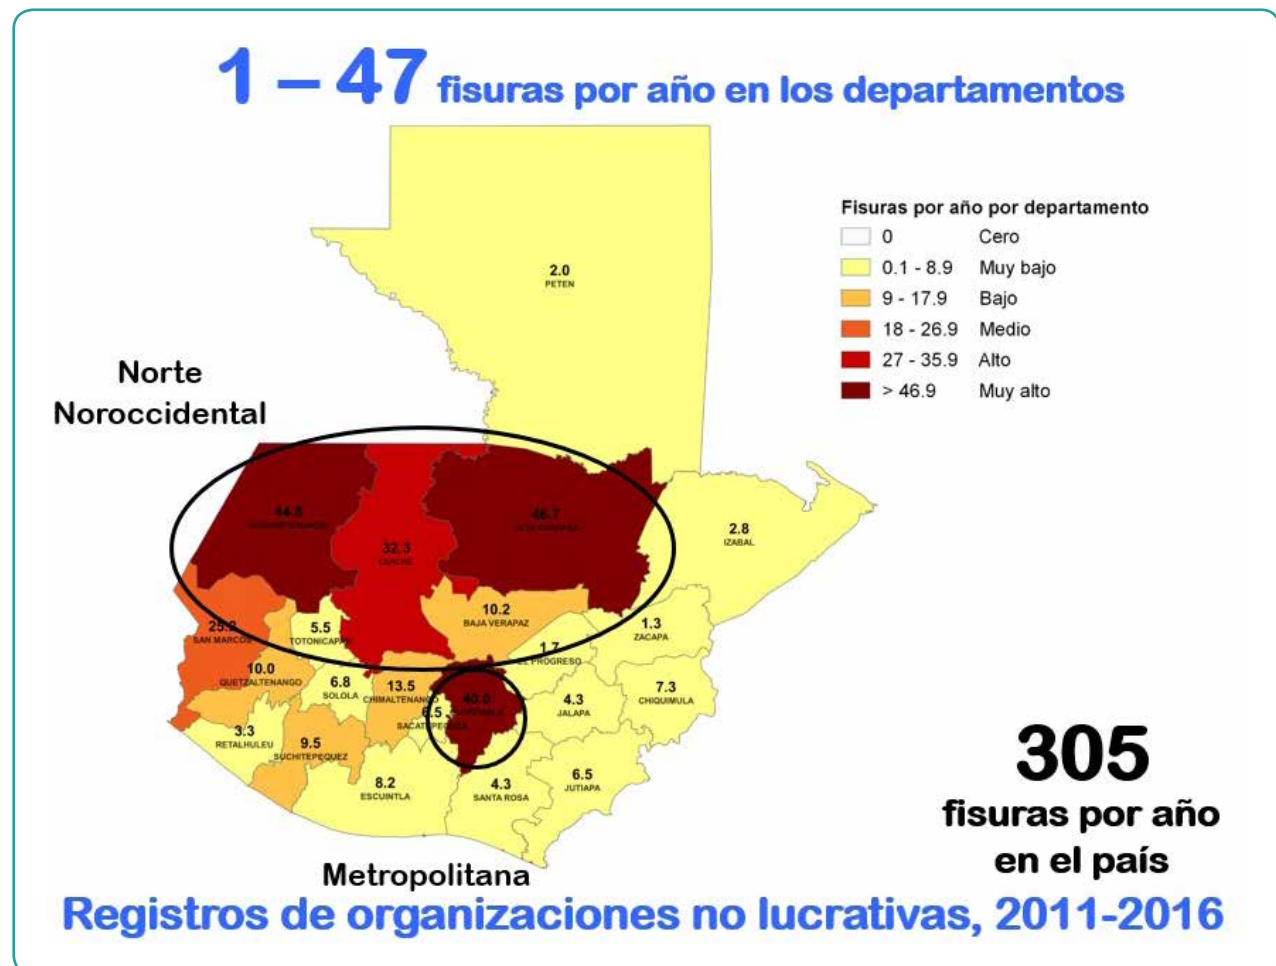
1 – 47 fisuras por año en los departamentos

Fisuras por año por departamento

| | | |
|---|---|---|
| | 0 | Cero |
| | 0.1 - 8.9 | Muy bajo |
| | 9 - 17.9 | Bajo |
| | 18 - 26.9 | Medio |
| | 27 - 35.9 | Alto |
| | > 46.9 | Muy alto |

2.0
PETEN

Norte
Noroccidental

44.5
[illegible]

32.3
QUICHE

46.7
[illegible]

2.8
IZABAL

10.2
BAJA VERAPAZ

25.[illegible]
SAN MARCOS

5.5
TOTONICAPAN

1.3
ZACAPA

1.7
EL PROGRESO

10.0
QUETZALTENANGO

6.8
SOLOLA

13.5
CHIMALTENANGO

40.0
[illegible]

6.5
SACATEPEQUEZ

4.3
JALAPA

7.3
CHIQUIMULA

3.3
RETALHULEU

9.5
SUCHITEPEQUEZ

8.2
ESCUINTLA

4.3
SANTA ROSA

6.5
JUTIAPA

305
fisuras por año
en el país

Metropolitana

Registros de organizaciones no lucrativas, 2011-2016